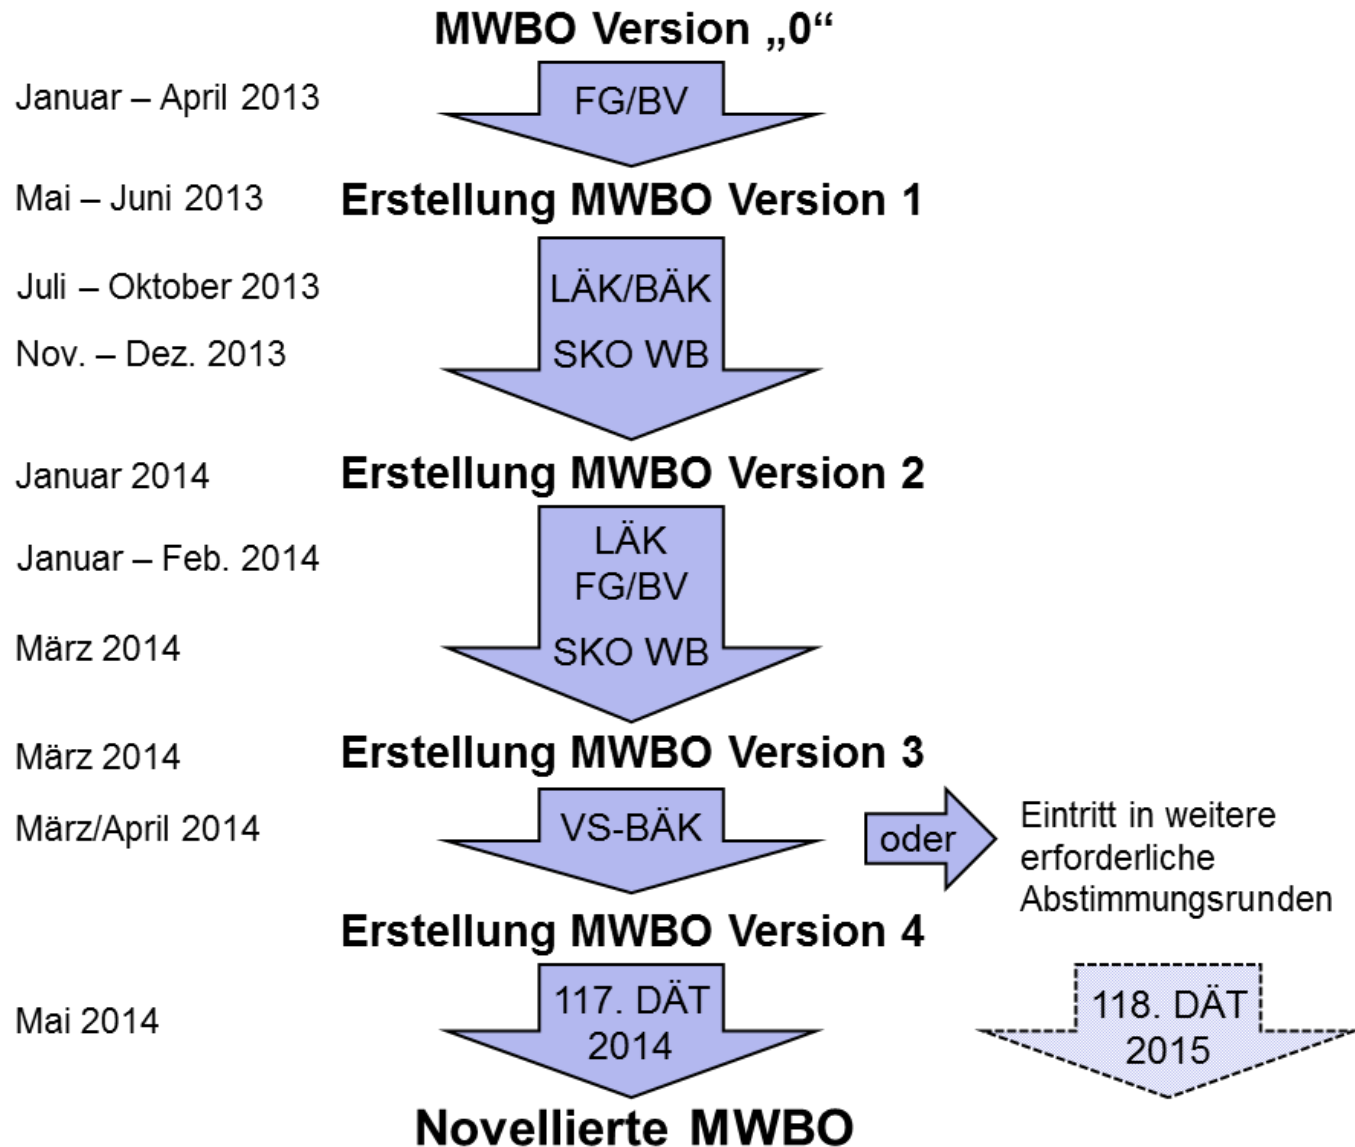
MWBO Version „0“

Januar – April 2013

FG/BV

Mai – Juni 2013

Erstellung MWBO Version 1

Juli – Oktober 2013

LÄK/BÄK

Nov. – Dez. 2013

SKO WB

Januar 2014

Erstellung MWBO Version 2

Januar – Feb. 2014

LÄK
FG/BV

März 2014

SKO WB

März 2014

Erstellung MWBO Version 3

März/April 2014

VS-BÄK

oder

Eintritt in weitere erforderliche Abstimmungsrunden

Erstellung MWBO Version 4

Mai 2014

117. DÄT
2014

118. DÄT
2015

Novellierte MWBO